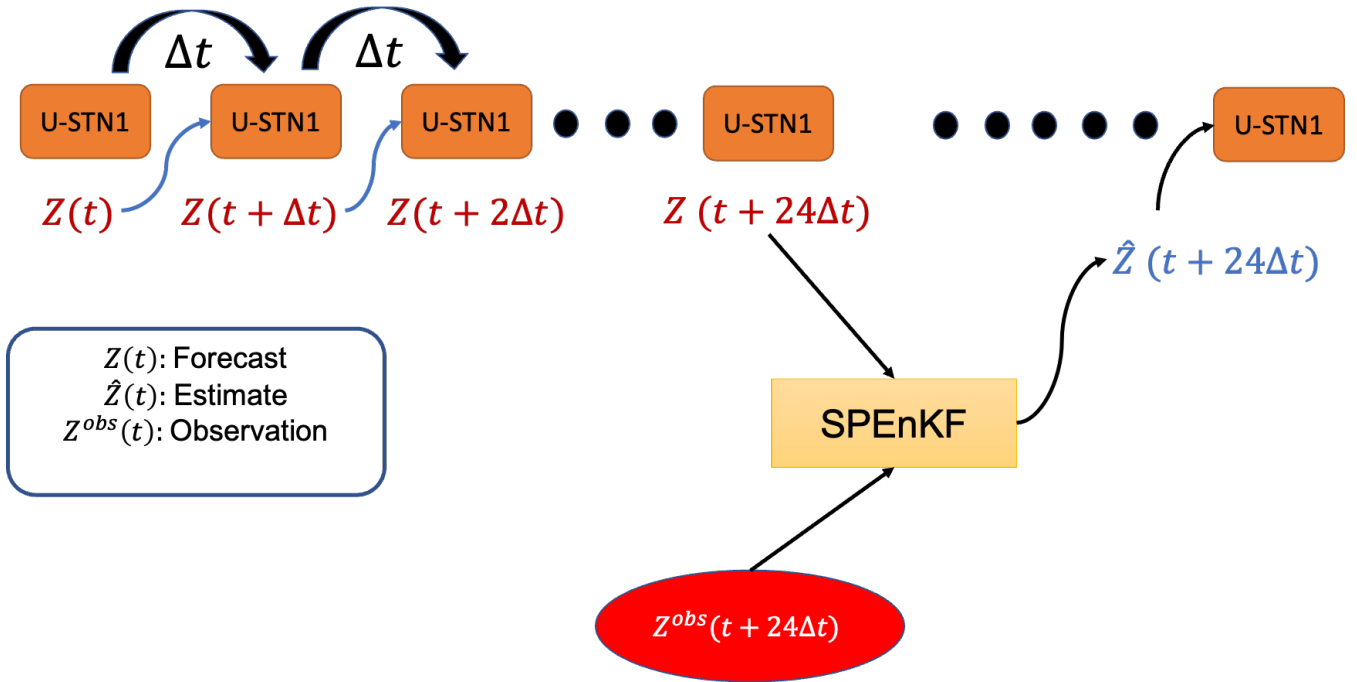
$\Delta t$ $\Delta t$

U-STN1 U-STN1 U-STN1 U-STN1 U-STN1

$Z(t)$ $Z(t+\Delta t)$ $Z(t+2\Delta t)$ $Z\ (t+24\Delta t)$

$\hat{Z}\ (t+24\Delta t)$

$Z(t)$: Forecast
$\hat{Z}(t)$: Estimate
$Z^{obs}(t)$: Observation

SPEnKF

$Z^{obs}(t+24\Delta t)$